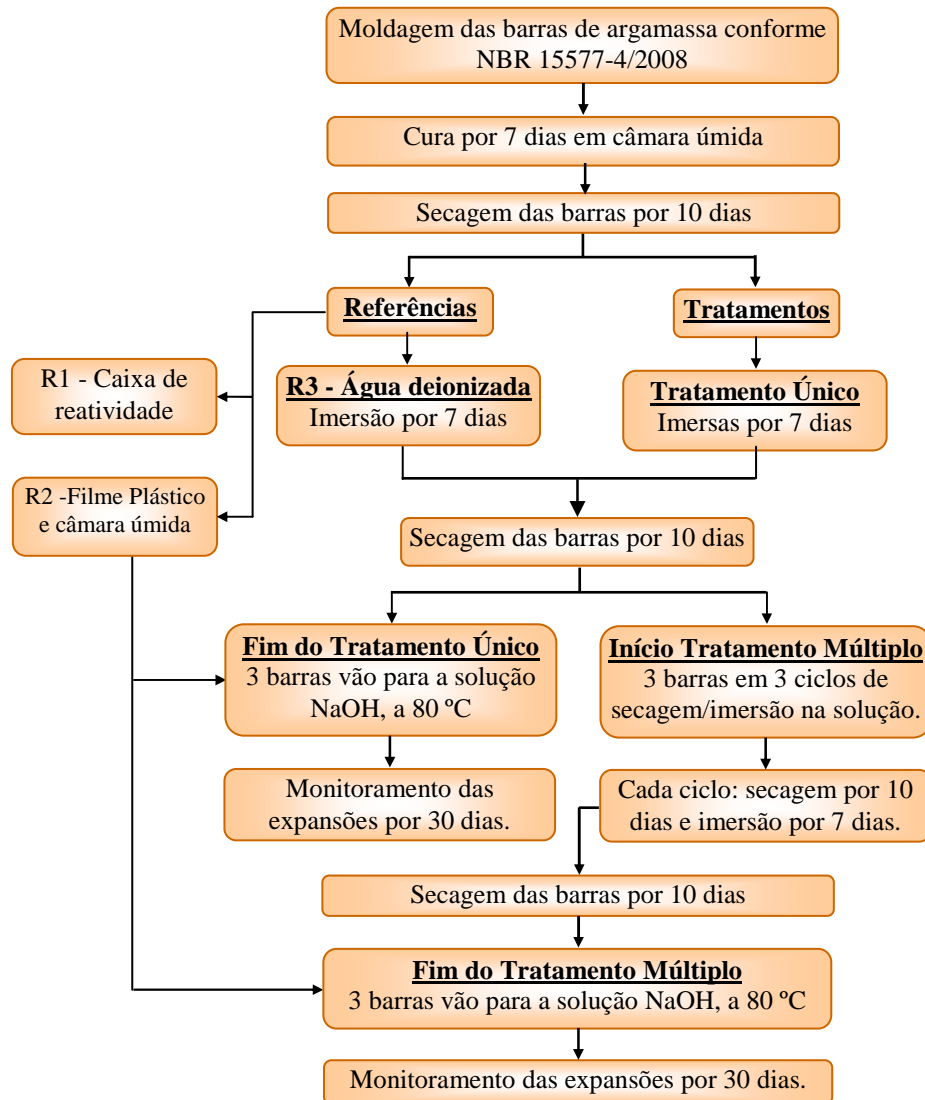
Moldagem das barras de argamassa conforme NBR 15577-4/2008

Cura por 7 dias em câmara úmida

Secagem das barras por 10 dias

Referências

Tratamentos

R1 - Caixa de reatividade

R3 - Água deionizada
Imersão por 7 dias

Tratamento Único
Imersas por 7 dias

R2 -Filme Plástico e câmara úmida

Secagem das barras por 10 dias

Fim do Tratamento Único
3 barras vão para a solução NaOH, a 80 ºC

Início Tratamento Múltiplo
3 barras em 3 ciclos de secagem/imersão na solução.

Monitoramento das expansões por 30 dias.

Cada ciclo: secagem por 10 dias e imersão por 7 dias.

Secagem das barras por 10 dias

Fim do Tratamento Múltiplo
3 barras vão para a solução NaOH, a 80 ºC

Monitoramento das expansões por 30 dias.